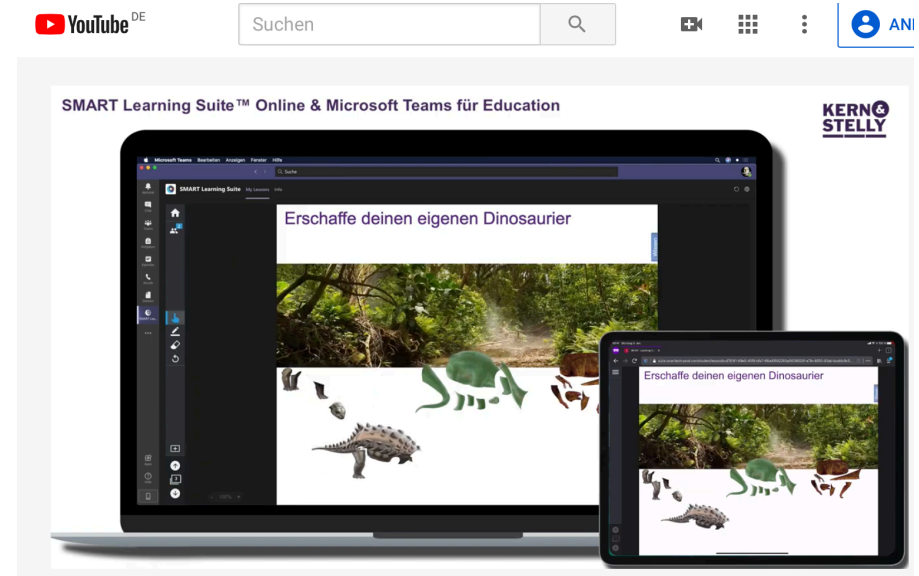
YouTube DE

Suchen

ANI

SMART Learning Suite™ Online & Microsoft Teams für Education

KERN & STELLY

Microsoft Teams Bearbeiten Anzeigen Fenster Hilfe

Suche

SMART Learning Suite My Lessons Info

Erschaffe deinen eigenen Dinosaurier

Erschaffe deinen eigenen Dinosaurier